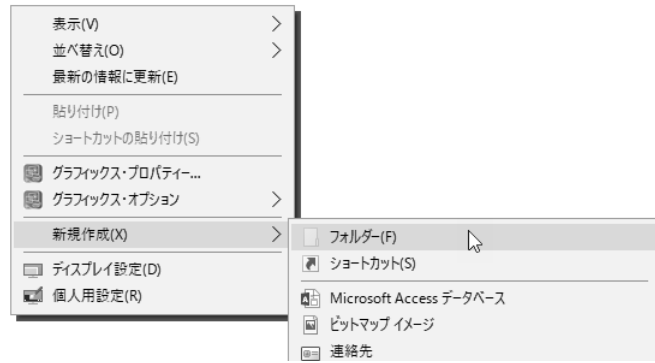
表示(V)
並べ替え(O)
最新の情報に更新(E)
貼り付け(P)
ショートカットの貼り付け(S)
グラフィックス・プロパティー...
グラフィックス・オプション
新規作成(X)
ディスプレイ設定(D)
個人用設定(R)

フォルダー(F)
ショートカット(S)
Microsoft Access データベース
ビットマップ イメージ
連絡先